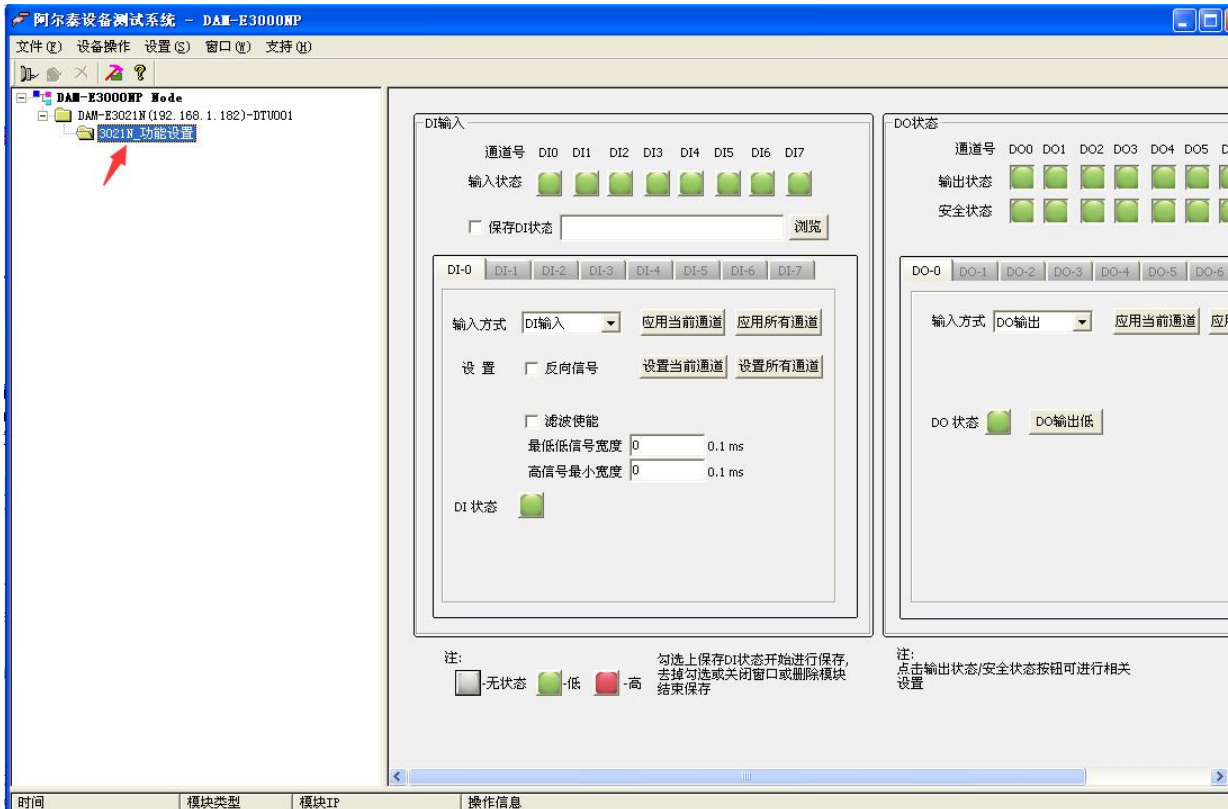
阿尔泰设备测试系统 - DAM-E3000NP

文件(F) 设备操作 设置(S) 窗口(W) 支持(H)

DAM-E3000NP Node
DAM-E3021N(192.168.1.182)-DTU001
3021N_功能设置

DI输入
通道号 DI0 DI1 DI2 DI3 DI4 DI5 DI6 DI7
输入状态
保存DI状态 浏览

DI-0 DI-1 DI-2 DI-3 DI-4 DI-5 DI-6 DI-7
输入方式 DI输入 应用当前通道 应用所有通道
设 置 反向信号 设置当前通道 设置所有通道
滤波使能
最低低信号宽度 0 0.1 ms
高信号最小宽度 0 0.1 ms
DI 状态

注:
-无状态 -低 -高
勾选上保存DI状态开始进行保存,去掉勾选或关闭窗口或删除模块结束保存

DO状态
通道号 DO0 DO1 DO2 DO3 DO4 DO5 D
输出状态
安全状态

DO-0 DO-1 DO-2 DO-3 DO-4 DO-5 DO-6
输入方式 DO输出 应用当前通道 应
DO 状态 DO输出低

注:
点击输出状态/安全状态按钮可进行相关设置

时间 模块类型 模块IP 操作信息